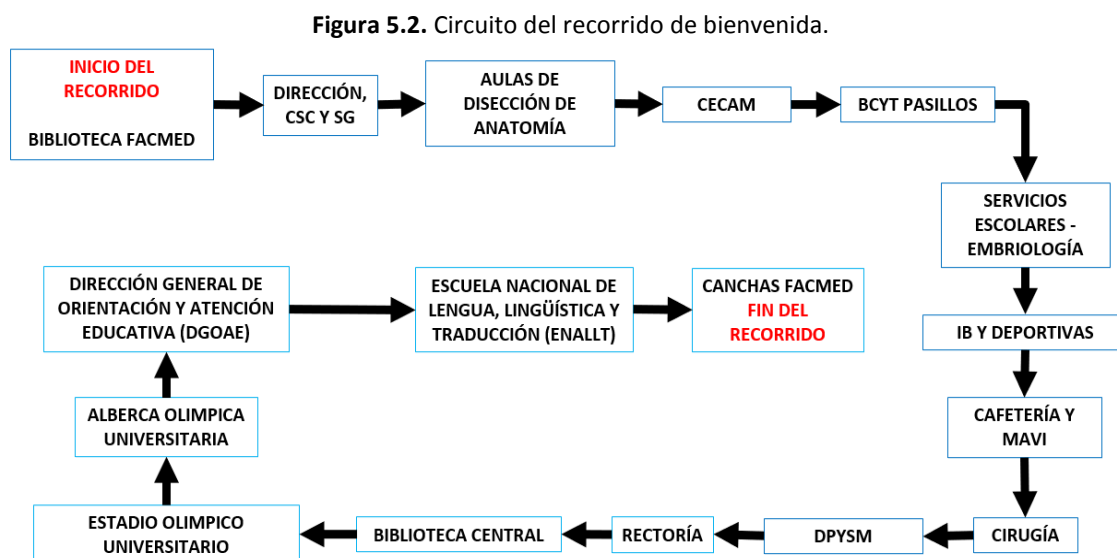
**Figura 5.2.** Circuito del recorrido de bienvenida.

INICIO DEL RECORRIDO

BIBLIOTECA FACMED

DIRECCIÓN, CSC Y SG

AULAS DE DISECCIÓN DE ANATOMÍA

CECAM

BCYT PASILLOS

SERVICIOS ESCOLARES - EMBRIOLOGÍA

IB Y DEPORTIVAS

CAFETERÍA Y MAVI

CIRUGÍA

DPYSM

RECTORÍA

BIBLIOTECA CENTRAL

ESTADIO OLIMPICO UNIVERSITARIO

ALBERCA OLIMPICA UNIVERSITARIA

DIRECCIÓN GENERAL DE ORIENTACIÓN Y ATENCIÓN EDUCATIVA (DGOAE)

ESCUELA NACIONAL DE LENGUA, LINGÜÍSTICA Y TRADUCCIÓN (ENALLT)

CANCHAS FACMED
FIN DEL RECORRIDO